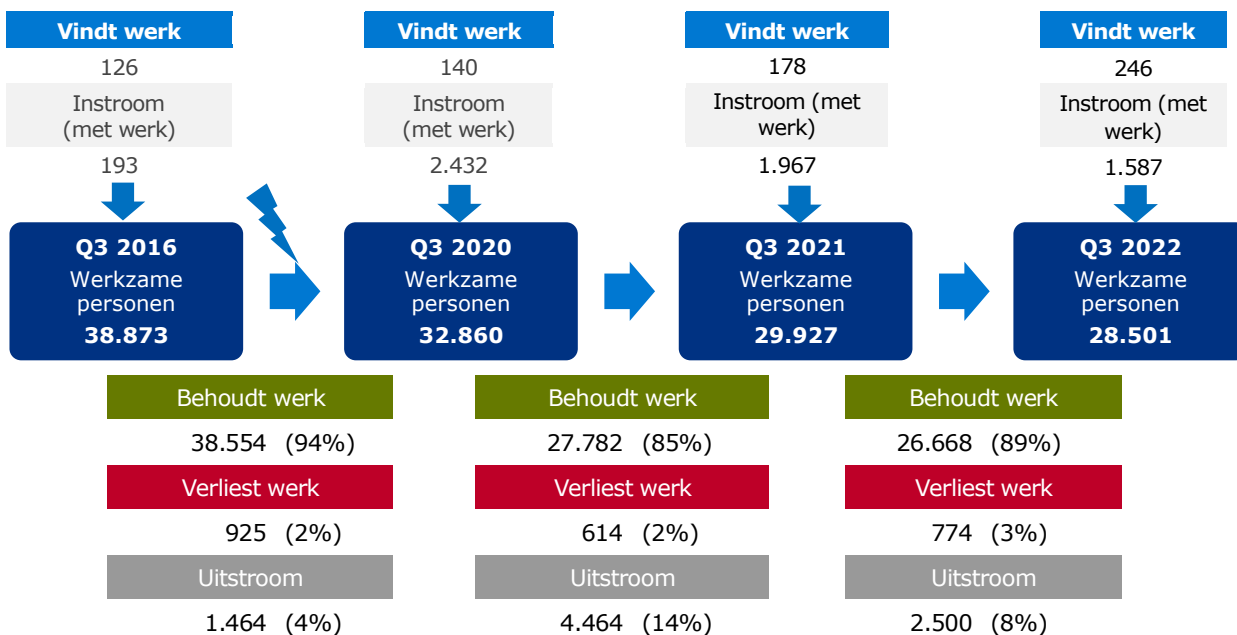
Vindt werk
126
Instroom (met werk)
193

Vindt werk
140
Instroom (met werk)
2.432

Vindt werk
178
Instroom (met werk)
1.967

Vindt werk
246
Instroom (met werk)
1.587

Q3 2016
Werkzame personen
38.873

Q3 2020
Werkzame personen
32.860

Q3 2021
Werkzame personen
29.927

Q3 2022
Werkzame personen
28.501

Behoudt werk
38.554 (94%)
Verliest werk
925 (2%)
Uitstroom
1.464 (4%)

Behoudt werk
27.782 (85%)
Verliest werk
614 (2%)
Uitstroom
4.464 (14%)

Behoudt werk
26.668 (89%)
Verliest werk
774 (3%)
Uitstroom
2.500 (8%)